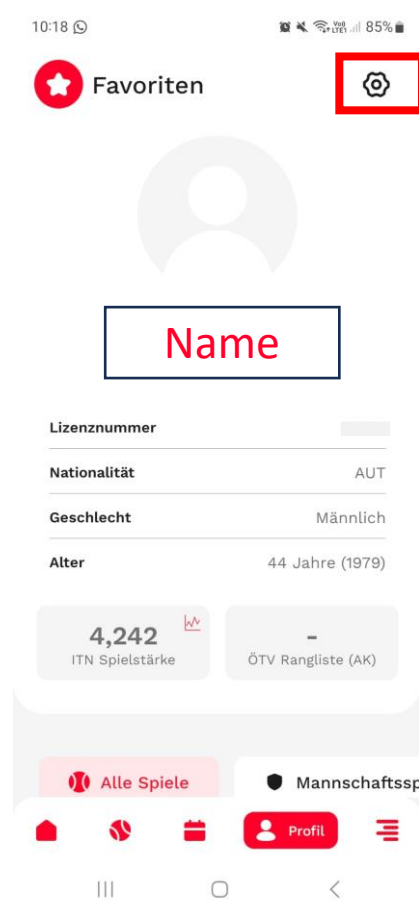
10:18
Vo0 LTE1 85%

Favoriten

Name

| | |
|---|---|
| Lizenznummer | |
| Nationalität | AUT |
| Geschlecht | Männlich |
| Alter | 44 Jahre (1979) |

4,242
ITN Spielstärke

-
ÖTV Rangliste (AK)

Alle Spiele

Mannschaftssp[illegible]

Profil